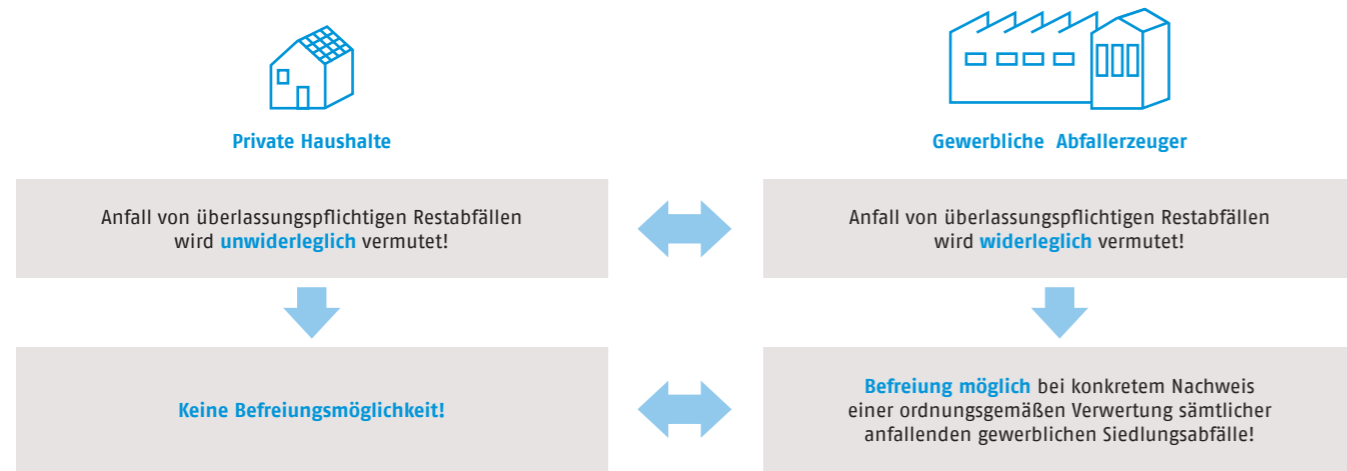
Private Haushalte

Gewerbliche Abfallerzeuger

Anfall von überlassungspflichtigen Restabfällen wird unwiderleglich vermutet!

Anfall von überlassungspflichtigen Restabfällen wird widerleglich vermutet!

Keine Befreiungsmöglichkeit!

Befreiung möglich bei konkretem Nachweis einer ordnungsgemäßen Verwertung sämtlicher anfallenden gewerblichen Siedlungsabfälle!